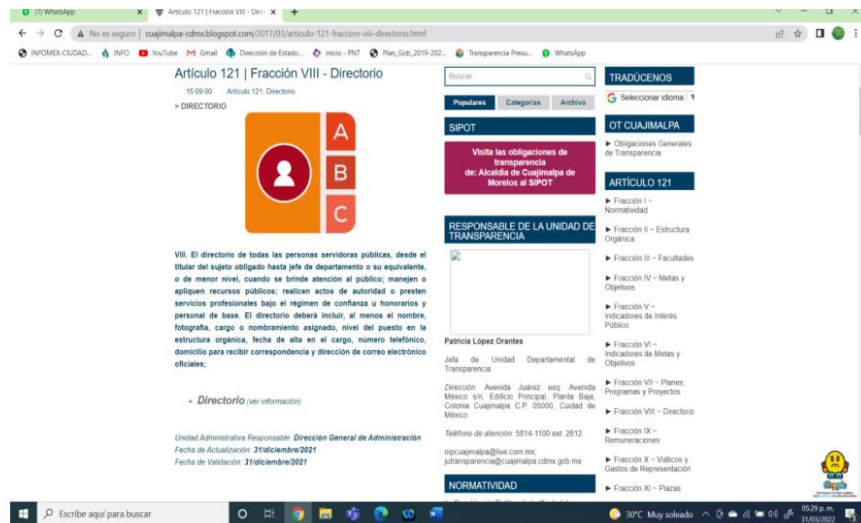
(1) WhatsApp
Artículo 121 | Fracción VIII - Dire
No es seguro | cuajimalpa-cdmx.blogspot.com/2017/03/articulo-121-fraccion-viii-directorio.html
INFOMEX-CIUDAD... INFO YouTube Gmail Dirección de Estado... inicio - PNT Plan_Gob_2019-202... Transparencia Presu... WhatsApp

Artículo 121 | Fracción VIII - Directorio
15:09:00 Artículo 121, Directorio
> DIRECTORIO

A
B
C

VIII. El directorio de todas las personas servidoras públicas, desde el titular del sujeto obligado hasta jefe de departamento o su equivalente, o de menor nivel, cuando se brinde atención al público; manejen o apliquen recursos públicos; realicen actos de autoridad o presten servicios profesionales bajo el régimen de confianza u honorarios y personal de base. El directorio deberá incluir, al menos el nombre, fotografía, cargo o nombramiento asignado, nivel del puesto en la estructura orgánica, fecha de alta en el cargo, número telefónico, domicilio para recibir correspondencia y dirección de correo electrónico oficiales;

• Directorio (ver información)

Unidad Administrativa Responsable: Dirección General de Administración
Fecha de Actualización: 31/diciembre/2021
Fecha de Validación: 31/diciembre/2021

Buscar
Populares Categorías Archivo
SIPOT
Visita las obligaciones de transparencia de: Alcaldía de Cuajimalpa de Morelos al SIPOT
RESPONSABLE DE LA UNIDAD DE TRANSPARENCIA
Patricia López Orantes
Jefa de Unidad Departamental de Transparencia
Dirección: Avenida Juárez esq. Avenida México s/n, Edificio Principal, Planta Baja, Colonia Cuajimalpa C.P. 05000, Cuidad de México
Teléfono de atención: 5814-1100 ext. 2612
oipcuajimalpa@live.com.mx; jutransparencia@cuajimalpa.cdmx.gob.mx
NORMATIVIDAD

TRADÚCENOS
Seleccionar idioma
OT CUAJIMALPA
► Obligaciones Generales de Transparencia
ARTÍCULO 121
► Fracción I ~ Normatividad
► Fracción II ~ Estructura Orgánica
► Fracción III ~ Facultades
► Fracción IV ~ Metas y Objetivos
► Fracción V ~ Indicadores de Interés Público
► Fracción VI ~ Indicadores de Metas y Objetivos
► Fracción VII ~ Planes, Programas y Proyectos
► Fracción VIII ~ Directorio
► Fracción IX ~ Remuneraciones
► Fracción X ~ Viáticos y Gastos de Representación
► Fracción XI ~ Plazas

Escribe aquí para buscar
30°C Muy soleado 05:29 p. m. 31/03/2022